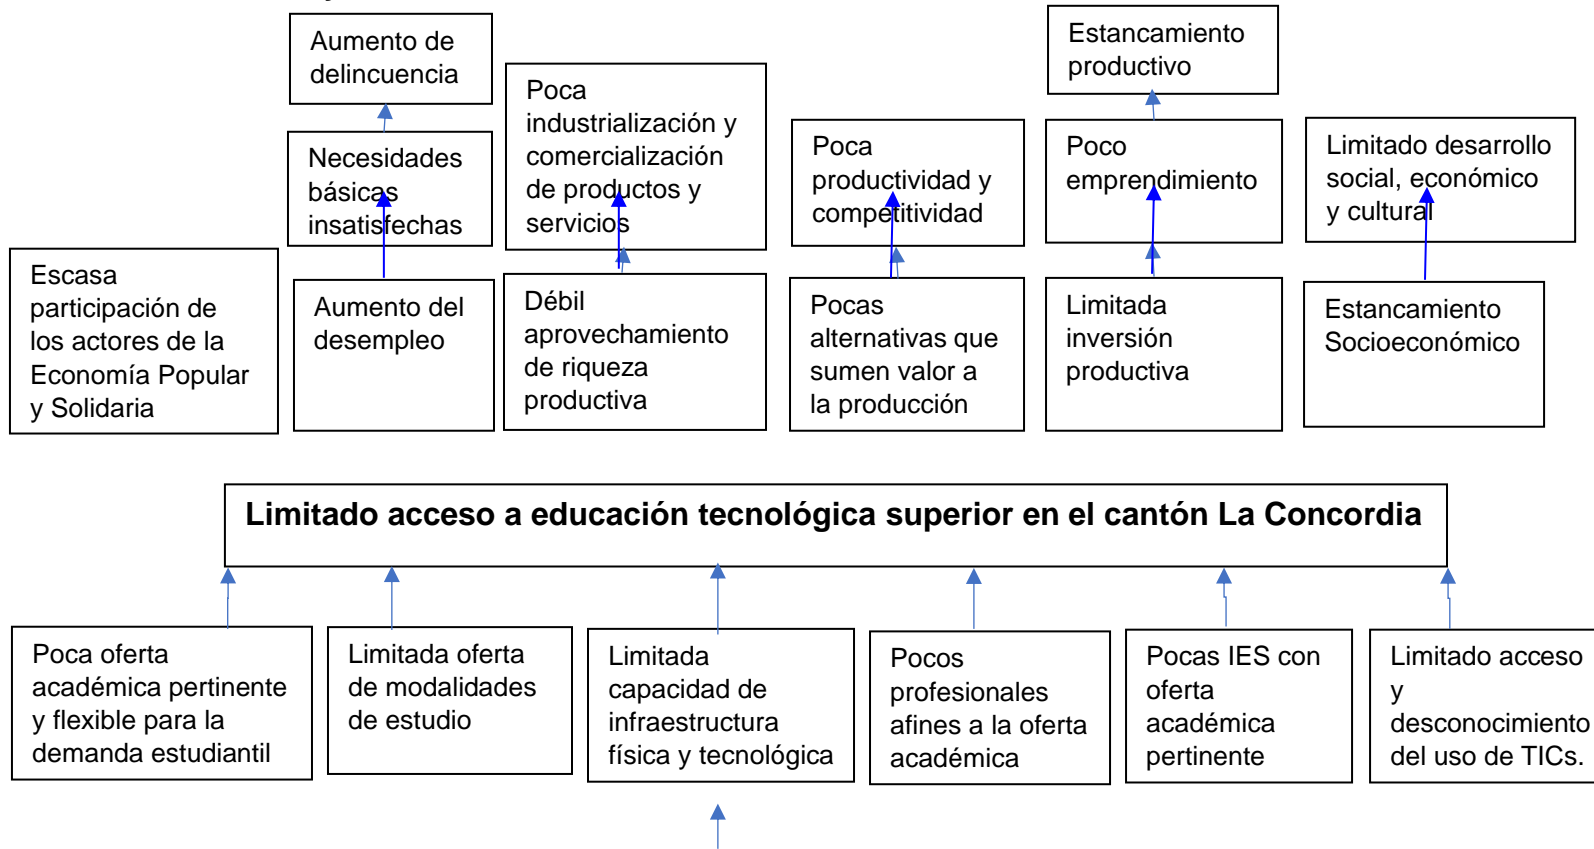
Aumento de delincuencia

Necesidades básicas insatisfechas

Poca industrialización y comercialización de productos y servicios

Estancamiento productivo

Poca productividad y competitividad

Poco emprendimiento

Limitado desarrollo social, económico y cultural

Escasa participación de los actores de la Economía Popular y Solidaria

Aumento del desempleo

Débil aprovechamiento de riqueza productiva

Pocas alternativas que sumen valor a la producción

Limitada inversión productiva

Estancamiento Socioeconómico

**Limitado acceso a educación tecnológica superior en el cantón La Concordia**

Poca oferta académica pertinente y flexible para la demanda estudiantil

Limitada oferta de modalidades de estudio

Limitada capacidad de infraestructura física y tecnológica

Pocos profesionales afines a la oferta académica

Pocas IES con oferta académica pertinente

Limitado acceso y desconocimiento del uso de TICs.